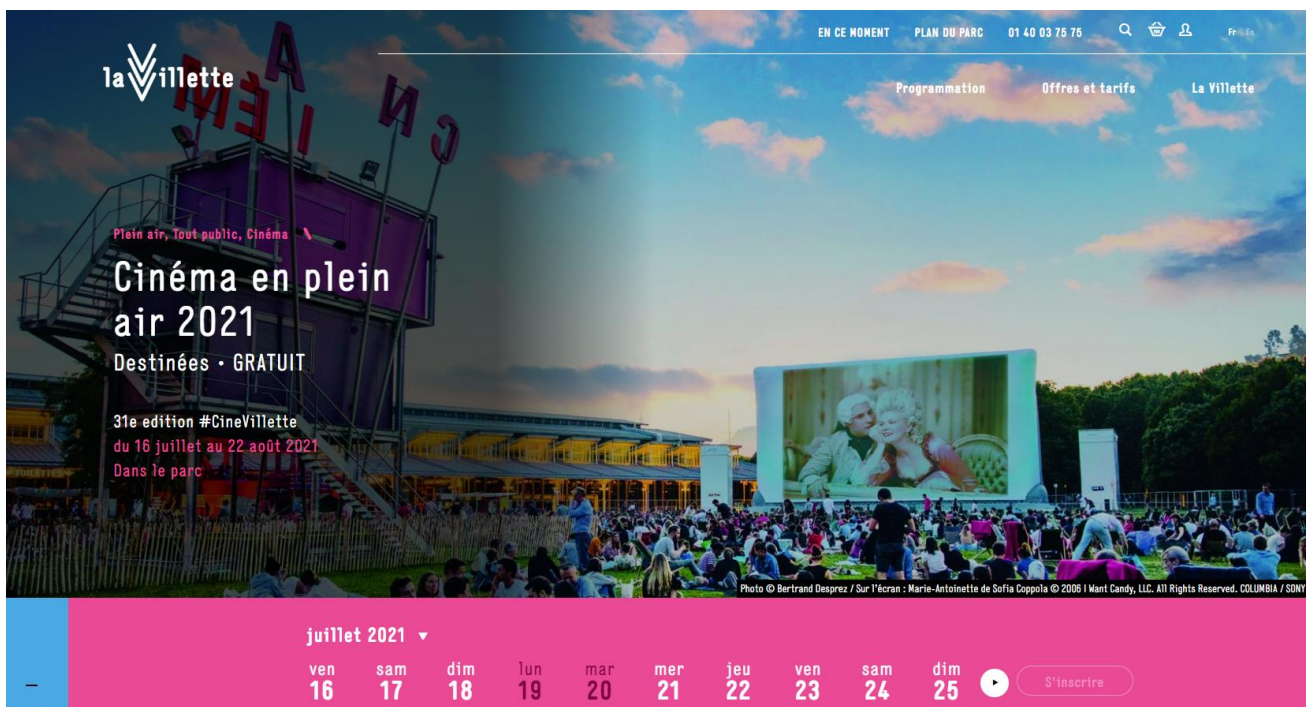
la Villette

EN CE MOMENT PLAN DU PARC 01 40 03 75 75 Fr En

Programmation Offres et tarifs La Villette

CINEMA

Plein air, Tout public, Cinéma

Cinéma en plein air 2021

Destinées • GRATUIT

31e edition #CineVillette
du 16 juillet au 22 août 2021
Dans le parc

Photo © Bertrand Desprez / Sur l'écran : Marie-Antoinette de Sofia Coppola © 2006 I Want Candy, LLC. All Rights Reserved. COLUMBIA / SONY

juillet 2021

ven 16 sam 17 dim 18 lun 19 mar 20 mer 21 jeu 22 ven 23 sam 24 dim 25

S'inscrire

–